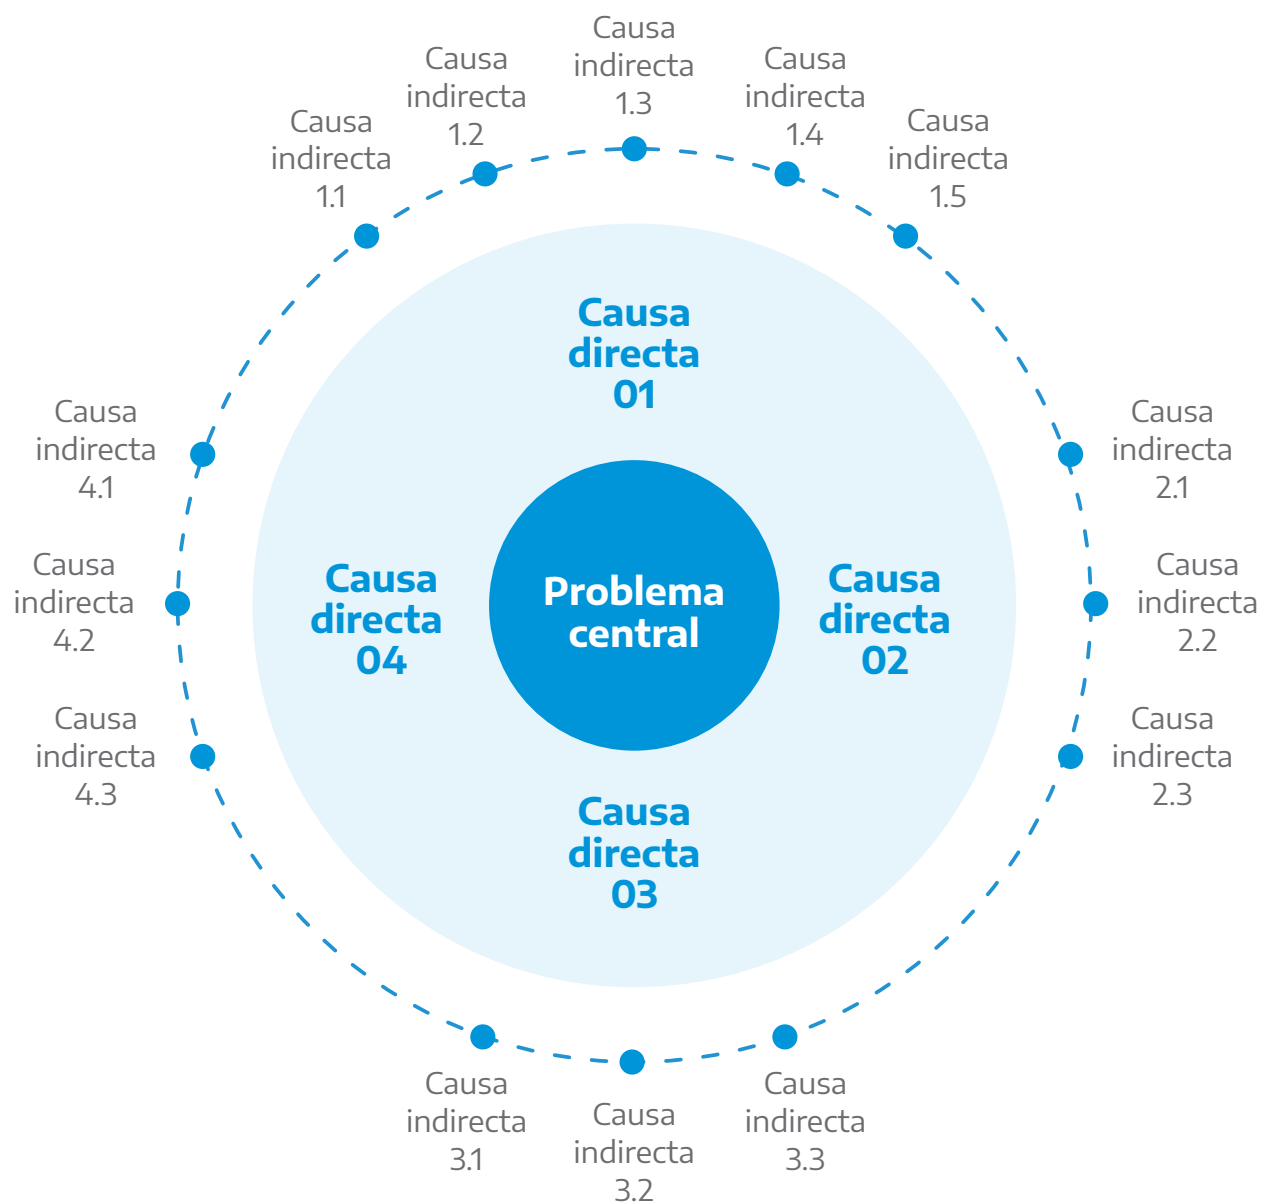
Causa indirecta 1.3

Causa indirecta 1.2

Causa indirecta 1.4

Causa indirecta 1.1

Causa indirecta 1.5

Causa directa 01

Causa indirecta 4.1

Causa indirecta 2.1

Causa indirecta 4.2

Causa directa 04

Problema central

Causa directa 02

Causa indirecta 2.2

Causa indirecta 4.3

Causa indirecta 2.3

Causa directa 03

Causa indirecta 3.1

Causa indirecta 3.2

Causa indirecta 3.3